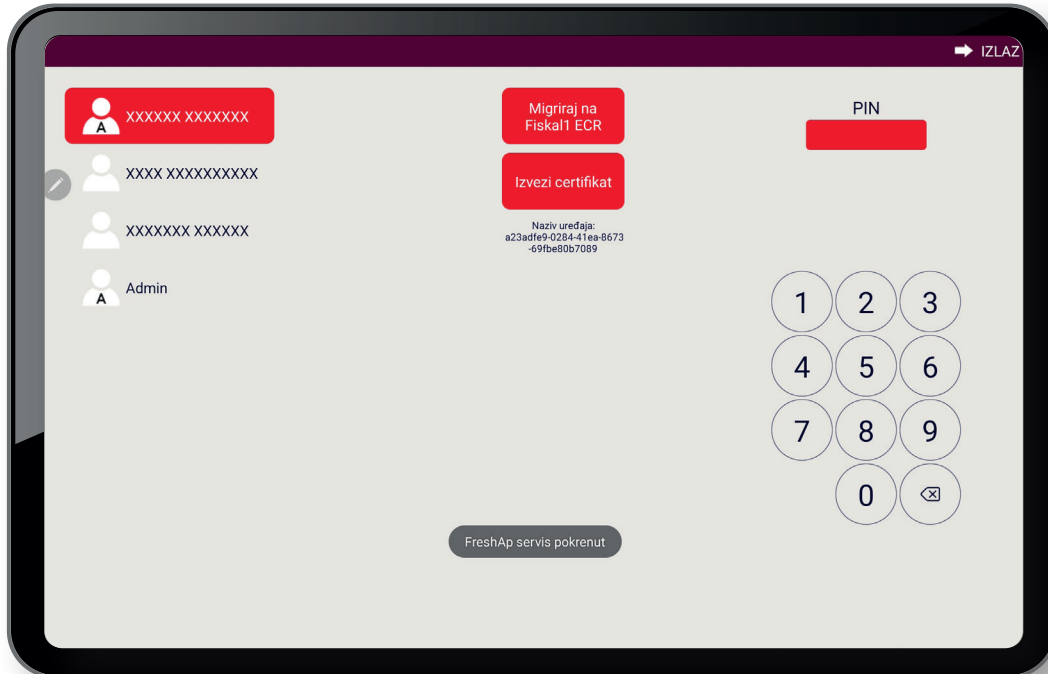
IZLAZ

A XXXXXX XXXXXXX

XXXX XXXXXXXXXX

XXXXXXX XXXXXX

A Admin

Migriraj na Fiskal1 ECR

Izvezi certifikat

Naziv uređaja: a23adfe9-0284-41ea-8673-69fbe80b7089

PIN

1 2 3
4 5 6
7 8 9
0

FreshAp servis pokrenut